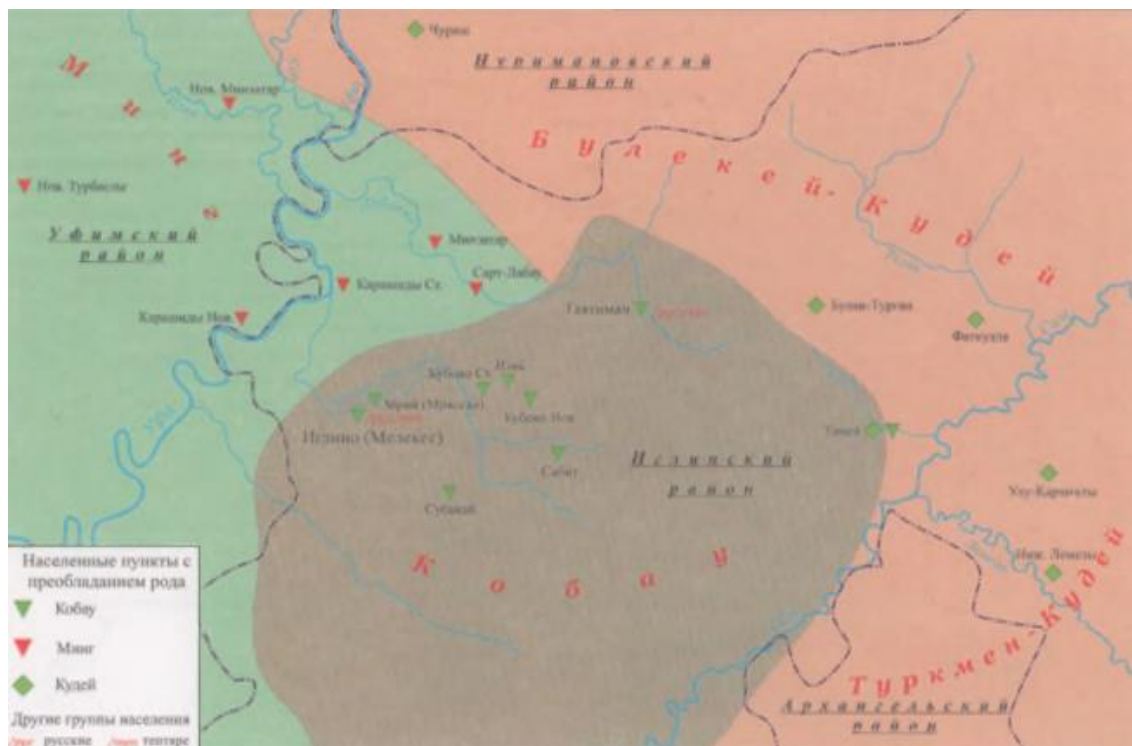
Чурое
Нуримановский район
М
и
н
г
Нов. Миньяр
Нов. Турбаслы
Уфимский район
Миньяр
Карламан Ст.
Сарт-Лабау
Карламан Нов.
Б у л е к е й - К у д е й
Гляткино
русские
Булак-Турган
Фатхулла
Кубово Ст.
Исмаил
Урай (Миньяр)
Кубово Нов.
Иглино (Мелекес)
Иглинский район
Сабит
Тавтиманово
Улу-Карамалы
Судавай
К о б а у
Нов. Леонова
Т у р к м е н - К у д е й
Архангельский район
Уфа

Населенные пункты с преобладанием рода
Кобау
Минг
Кудей
Другие группы населения
русские тептяре